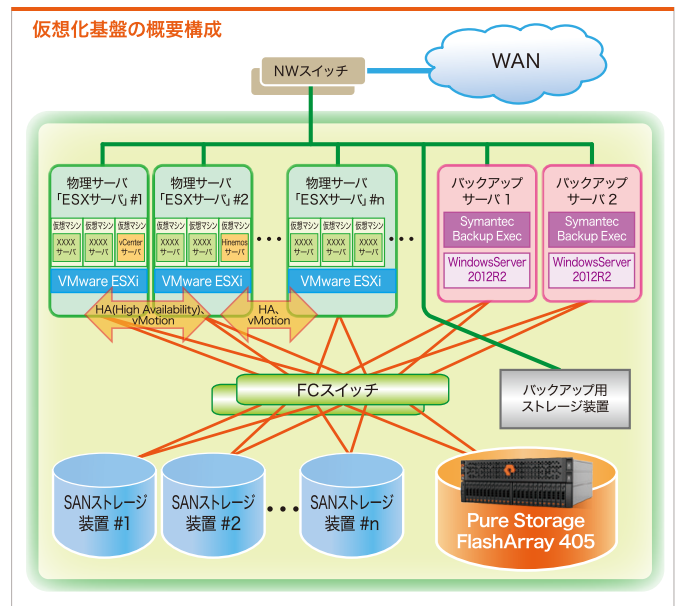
仮想化基盤の概要構成

WAN

NWスイッチ

物理サーバ「ESXサーバ」#1

仮想マシン XXXXサーバ

仮想マシン XXXXサーバ

仮想マシン vCenterサーバ

VMware ESXi

物理サーバ「ESXサーバ」#2

仮想マシン XXXXサーバ

仮想マシン XXXXサーバ

仮想マシン Hinemosサーバ

VMware ESXi

・・・

物理サーバ「ESXサーバ」#n

仮想マシン XXXXサーバ

仮想マシン XXXXサーバ

仮想マシン XXXXサーバ

VMware ESXi

・・・

バックアップサーバ 1

Symantec Backup Exec

WindowsServer 2012R2

バックアップサーバ 2

Symantec Backup Exec

WindowsServer 2012R2

HA(High Availability)、vMotion

HA、vMotion

FCスイッチ

バックアップ用ストレージ装置

SANストレージ装置 #1

SANストレージ装置 #2

・・・

SANストレージ装置 #n

Pure Storage FlashArray 405